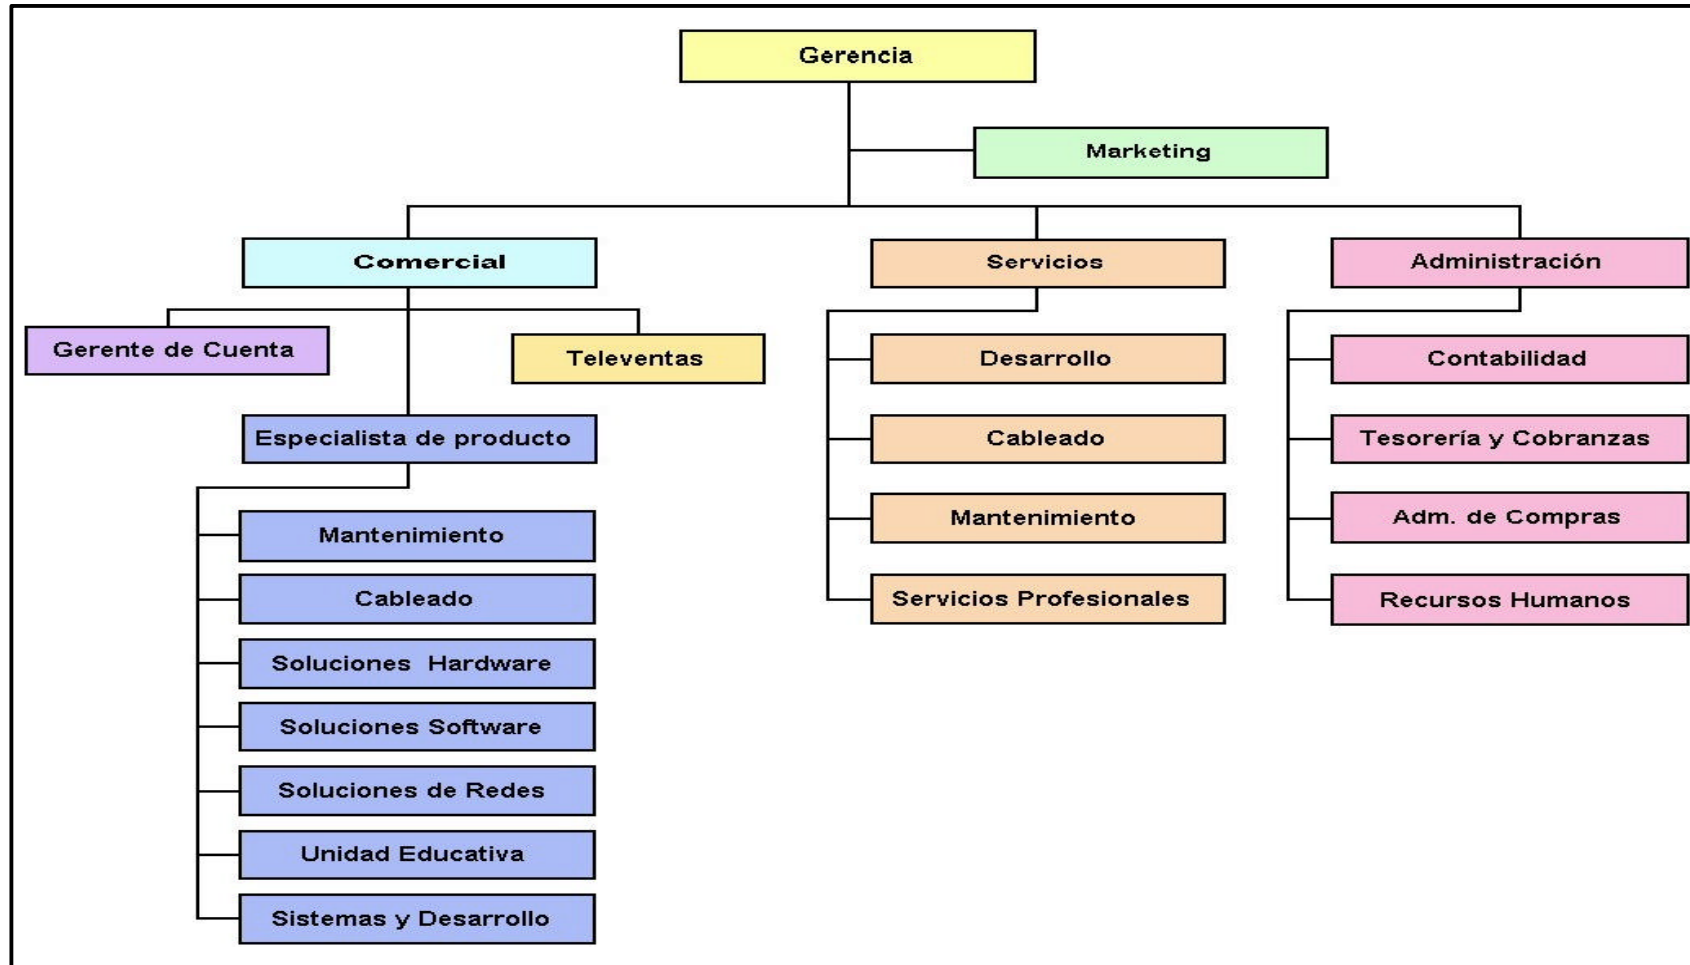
Gerencia

Marketing

Comercial

Gerente de Cuenta

Televentas

Especialista de producto

Mantenimiento

Cableado

Soluciones Hardware

Soluciones Software

Soluciones de Redes

Unidad Educativa

Sistemas y Desarrollo

Servicios

Desarrollo

Cableado

Mantenimiento

Servicios Profesionales

Administración

Contabilidad

Tesorería y Cobranzas

Adm. de Compras

Recursos Humanos